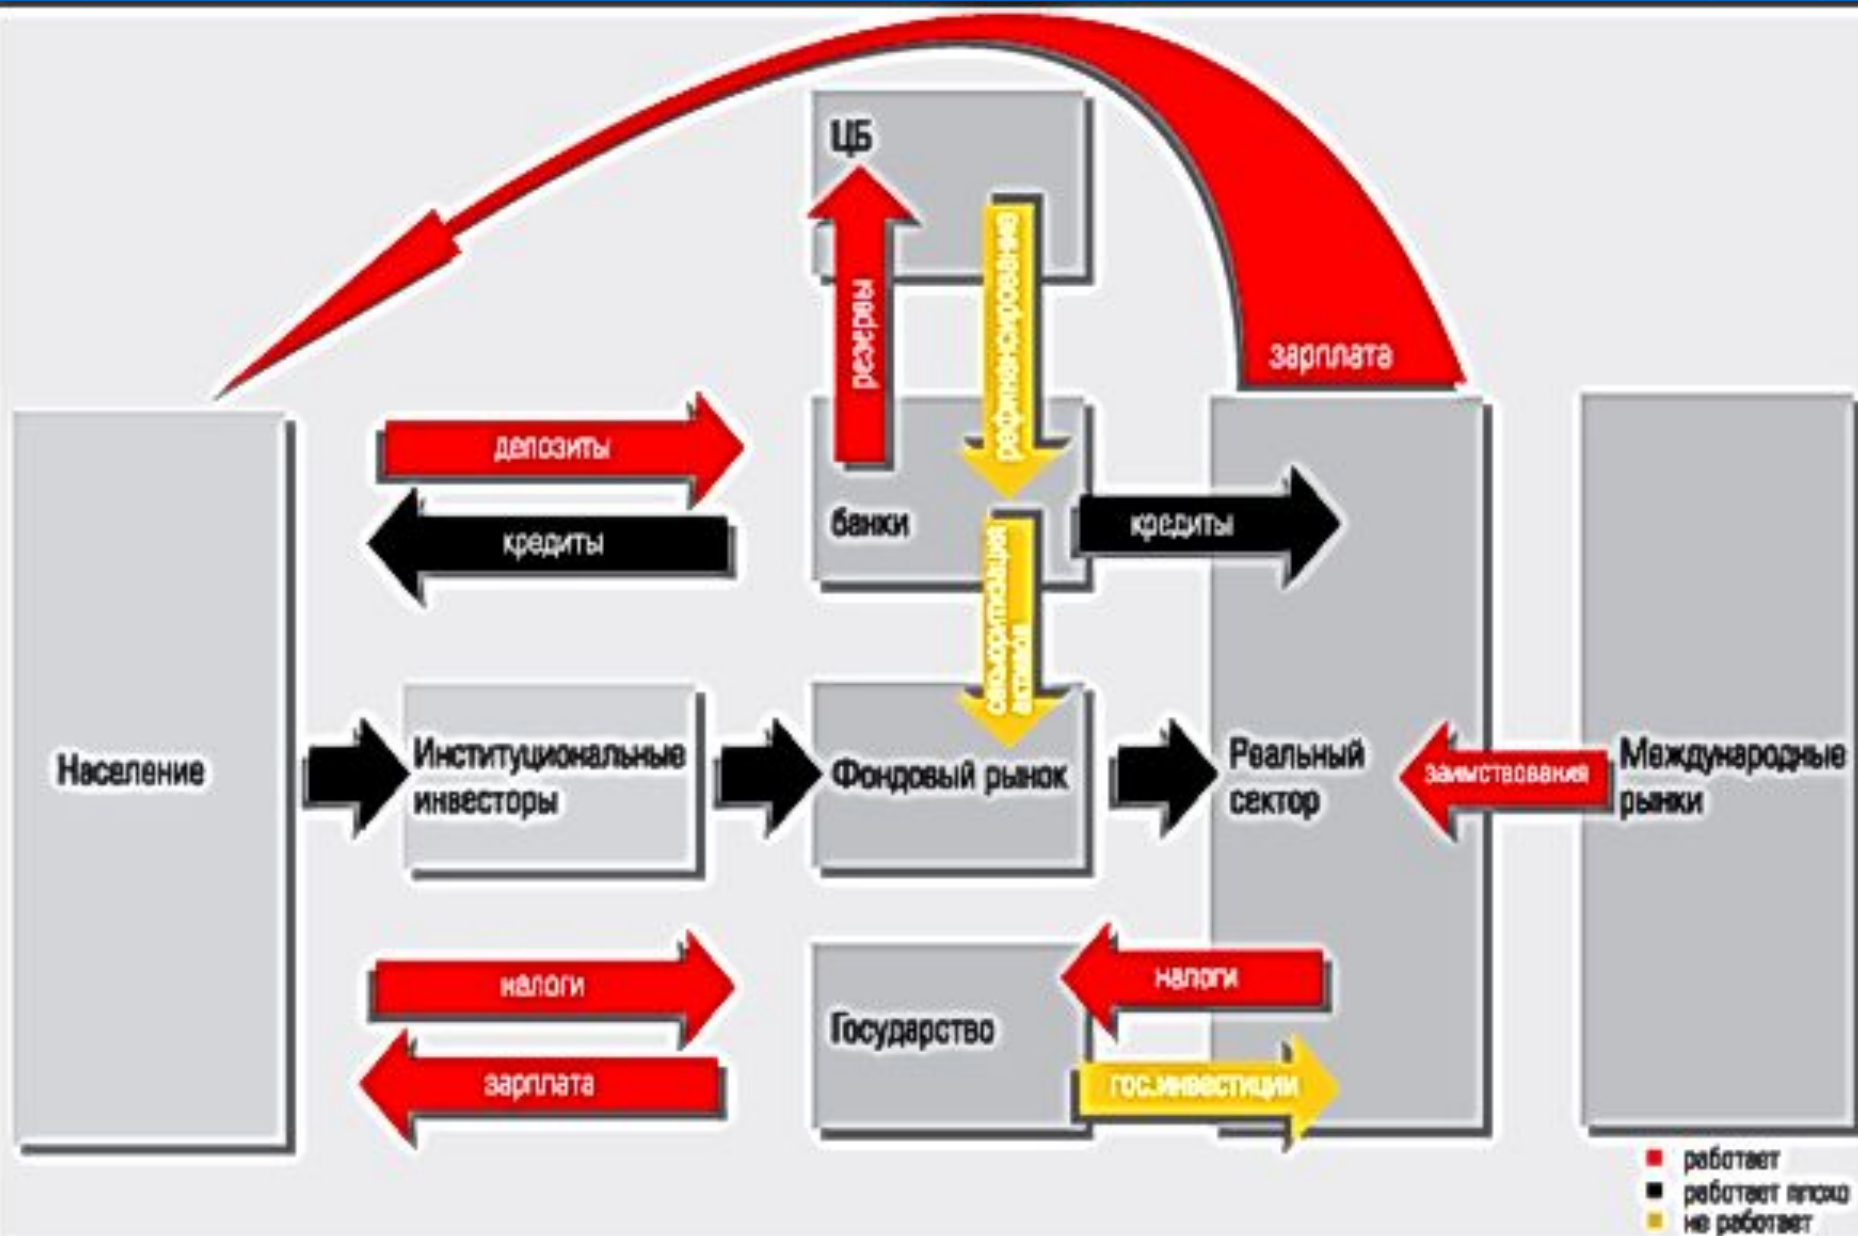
ЦБ

резервы

рефинансирование

зарплата

депозиты

кредиты

банки

кредиты

секьюритизация активов

Население

Институциональные инвесторы

Фондовый рынок

Реальный сектор

заимствования

Международные рынки

налоги

налоги

Государство

зарплата

гос.инвестиции

работает
работает плохо
не работает